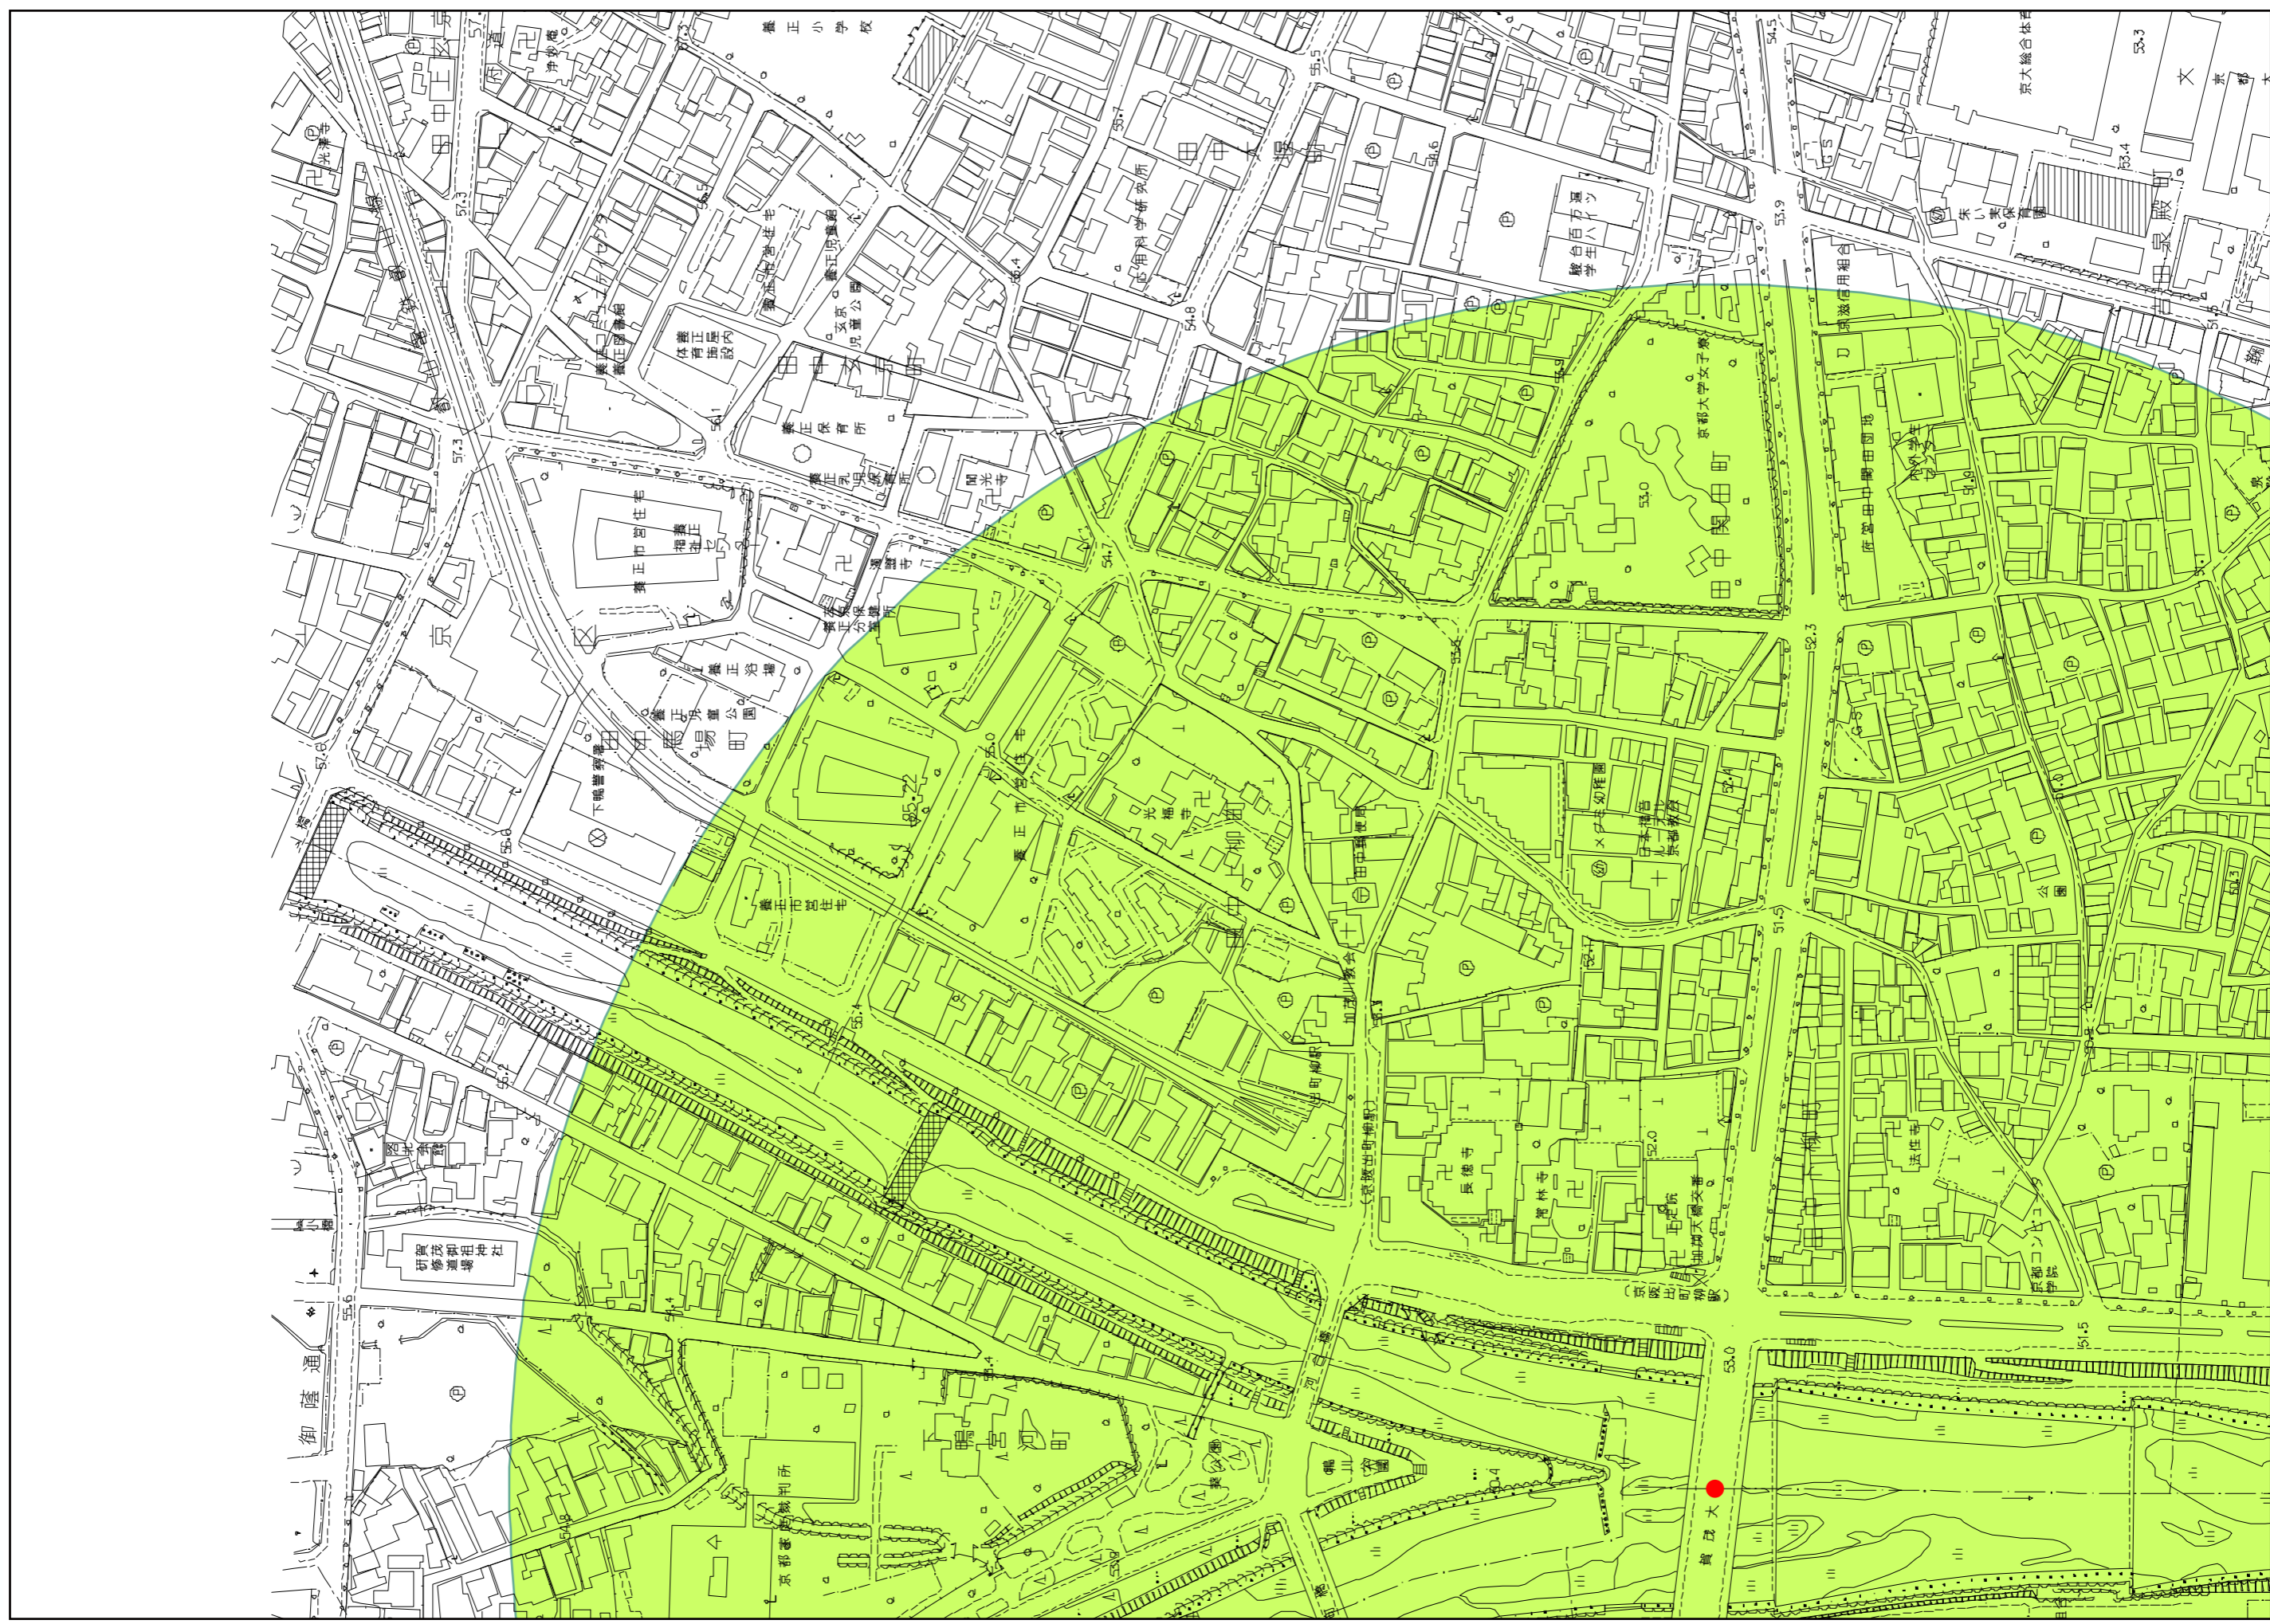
養正小学校
浄妙庵
光澤寺
田中上大久保町
京大総合体育館
文
養正コミュニティセンター
養正図書館
養正児童館
文京児童公園
体育館
養正保育所
養正児童館
田中大堰町
田中里ノ前町
田中関田町
京都大学女子寮
京都信用金庫
庁舎田中関田団地
市営住宅
養正市営住宅
養正浴場
養正保健所分室
養正児童公園
田中馬場町
下鴨警察署
光福寺
田中上柳町
田中春菜町
メタモ幼稚園
日本基督教団
加茂川教会
叡山電鉄出町柳駅
京阪出町柳駅
長徳寺
常林寺
正定院
法住寺
京都コンピュータ学院
研修道場
賀茂御祖神社
御蔭通
下鴨宮河町
京都家庭裁判所
鴨川公園
河合橋
出町橋
賀茂大橋
今出川通
57.3
57.6
56.6
55.6
55.2
54.8
54.7
54.5
54.1
53.9
53.4
53.3
53.0
52.9
52.3
52.0
51.9
51.5